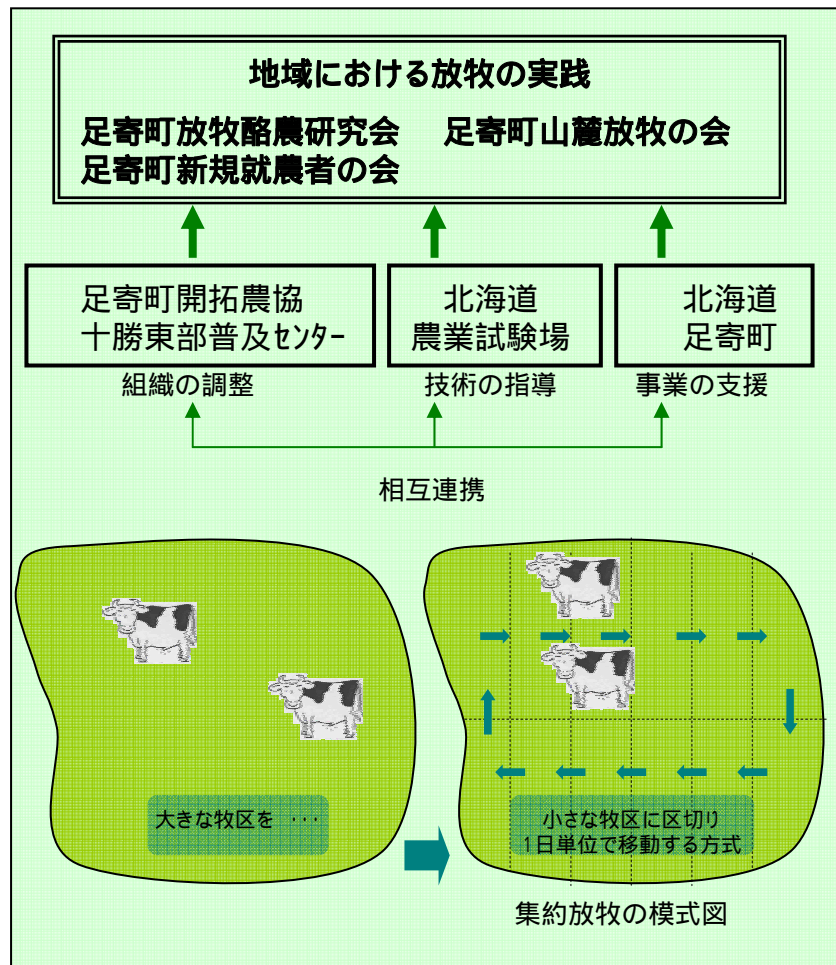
地域における放牧の実践

足寄町放牧酪農研究会　足寄町山麓放牧の会
足寄町新規就農者の会

足寄町開拓農協
十勝東部普及センター

組織の調整

北海道
農業試験場

技術の指導

北海道
足寄町

事業の支援

相互連携

大きな牧区を・・・

小さな牧区に区切り
1日単位で移動する方式

集約放牧の模式図